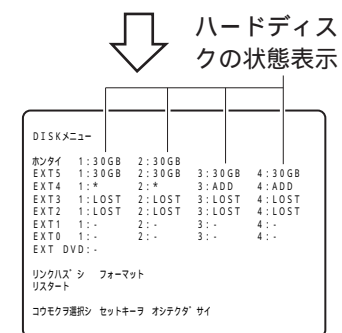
ハードディスクの状態表示

DISKメニュー

ホンタイ 1:30GB 2:30GB
EXT5 1:30GB 2:30GB 3:30GB 4:30GB
EXT4 1:* 2:* 3:ADD 4:ADD
EXT3 1:LOST 2:LOST 3:LOST 4:LOST
EXT2 1:LOST 2:LOST 3:LOST 4:LOST
EXT1 1:- 2:- 3:- 4:-
EXT0 1:- 2:- 3:- 4:-
EXT DVD:-

リンクハズシ フォーマット
リスタート

コウモクヲ選択シ セットキーヲ オシテクダサイ